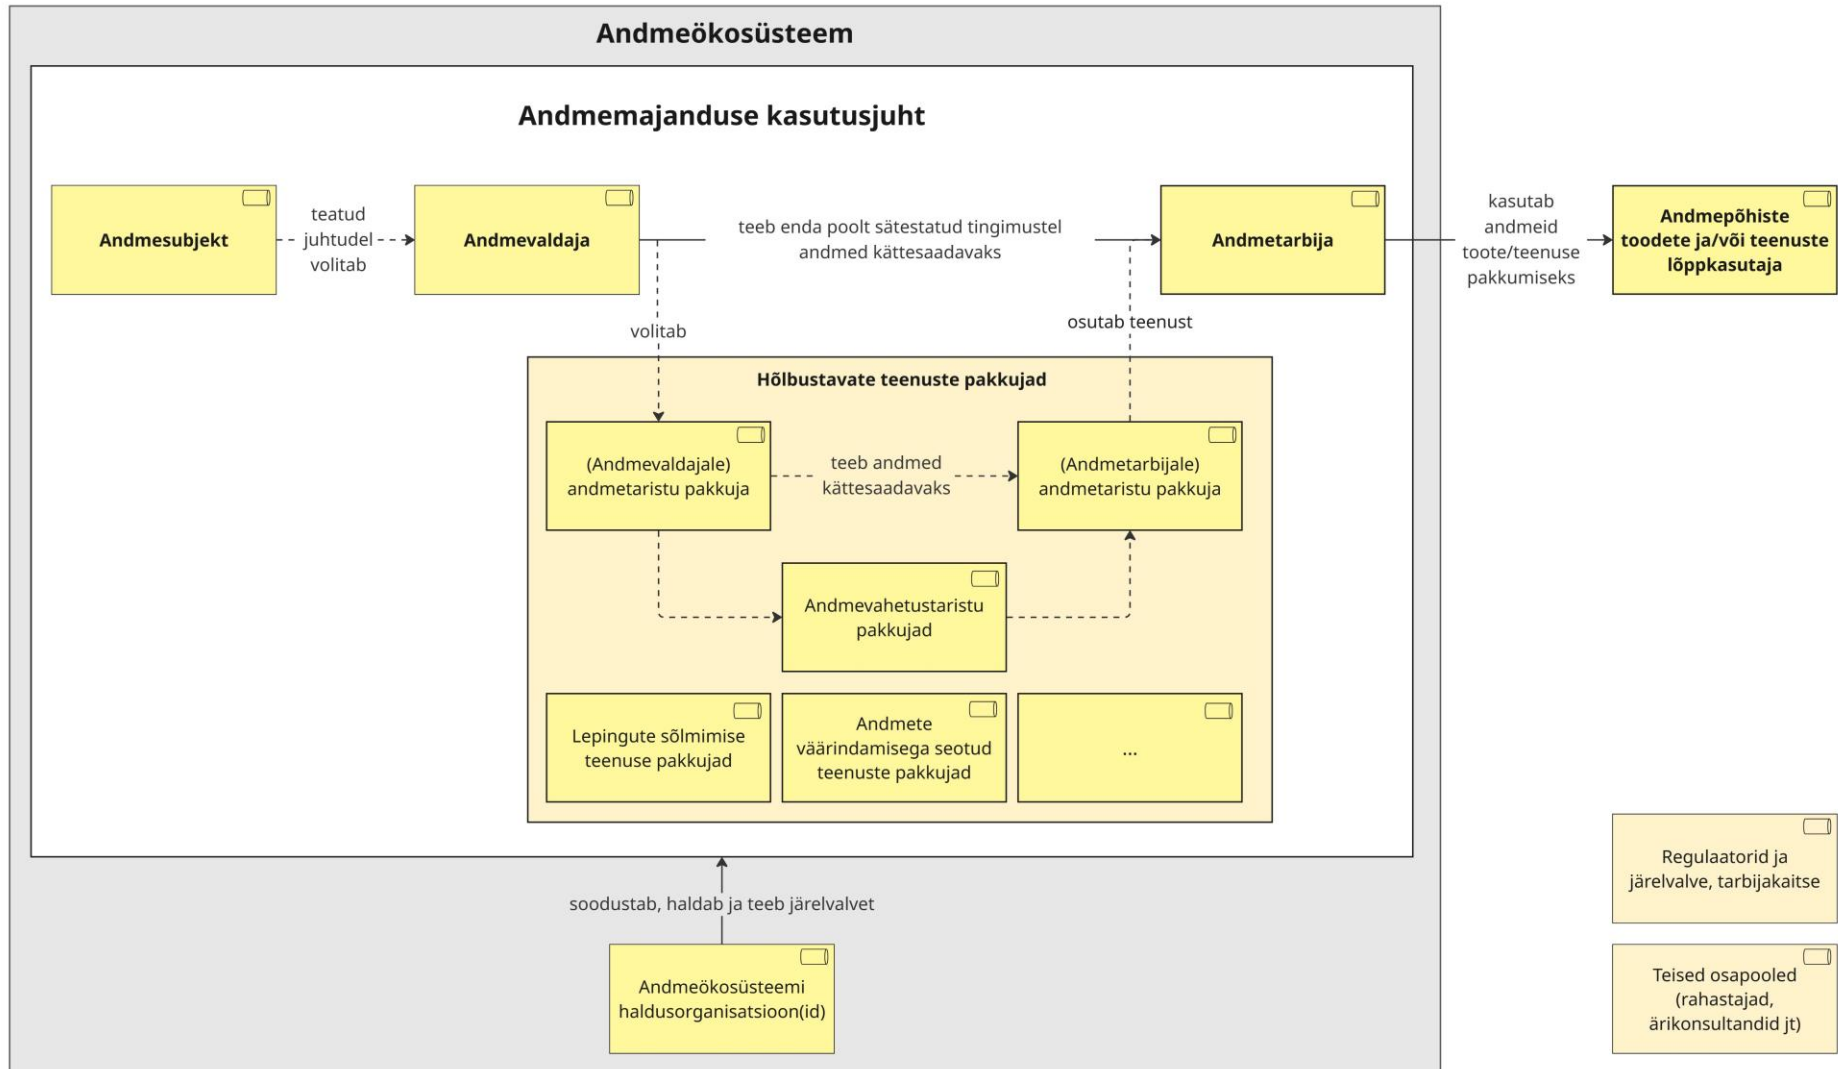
Andmeökosüsteem

Andmemajanduse kasutusjuht

Andmesubjekt

teatud juhtudel volitab

Andmevaldaja

teeb enda poolt sätestatud tingimustel andmed kättesaadavaks

Andmetarbija

kasutab andmeid toote/teenuse pakkumiseks

Andmepõhiste toodete ja/või teenuste lõppkasutaja

volitab

osutab teenust

Hõlbustavate teenuste pakkujad

(Andmevaldajale) andmetaristu pakkuja

teeb andmed kättesaadavaks

(Andmetarbijale) andmetaristu pakkuja

Andmevahetustaristu pakkujad

Lepingute sõlmimise teenuse pakkujad

Andmete väärindamisega seotud teenuste pakkujad

...

soodustab, haldab ja teeb järelvalvet

Andmeökosüsteemi haldusorganisatsioon(id)

Regulaatorid ja järelvalve, tarbijakaitse

Teised osapooled (rahastajad, ärikonsultandid jt)